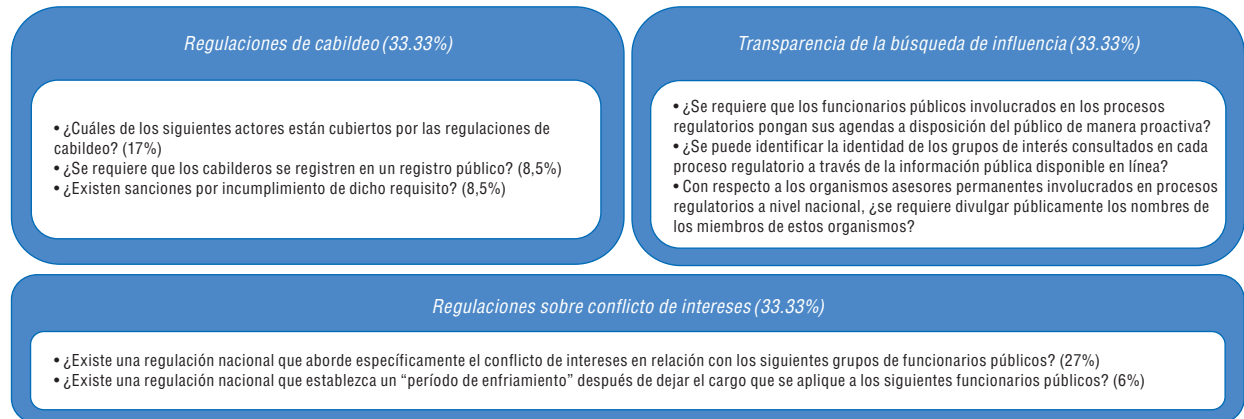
Regulaciones de cabildeo (33.33%)

• ¿Cuáles de los siguientes actores están cubiertos por las regulaciones de cabildeo? (17%)
• ¿Se requiere que los cabilderos se registren en un registro público? (8,5%)
• ¿Existen sanciones por incumplimiento de dicho requisito? (8,5%)

Transparencia de la búsqueda de influencia (33.33%)

• ¿Se requiere que los funcionarios públicos involucrados en los procesos regulatorios pongan sus agendas a disposición del público de manera proactiva?
• ¿Se puede identificar la identidad de los grupos de interés consultados en cada proceso regulatorio a través de la información pública disponible en línea?
• Con respecto a los organismos asesores permanentes involucrados en procesos regulatorios a nivel nacional, ¿se requiere divulgar públicamente los nombres de los miembros de estos organismos?

Regulaciones sobre conflicto de intereses (33.33%)

• ¿Existe una regulación nacional que aborde específicamente el conflicto de intereses en relación con los siguientes grupos de funcionarios públicos? (27%)
• ¿Existe una regulación nacional que establezca un “período de enfriamiento” después de dejar el cargo que se aplique a los siguientes funcionarios públicos? (6%)